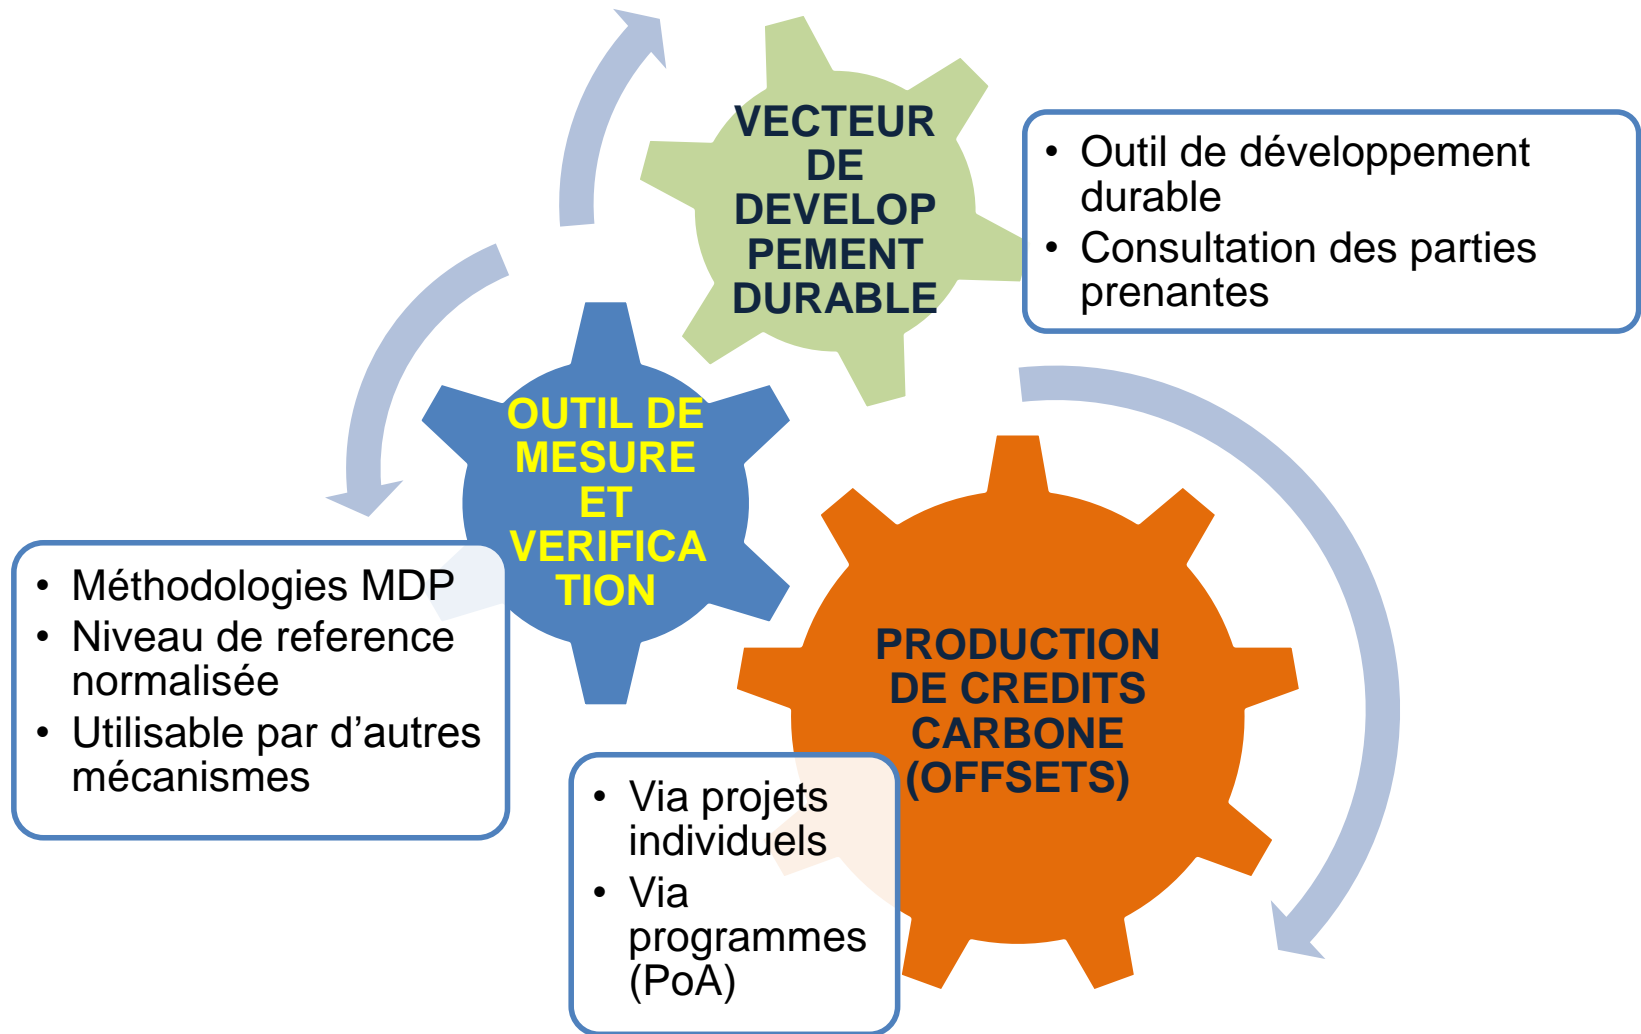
VECTEUR DE DEVELOP PEMENT DURABLE

• Outil de développement durable
• Consultation des parties prenantes

OUTIL DE MESURE ET VERIFICA TION

• Méthodologies MDP
• Niveau de reference normalisée
• Utilisable par d'autres mécanismes

PRODUCTION DE CREDITS CARBONE (OFFSETS)

• Via projets individuels
• Via programmes (PoA)